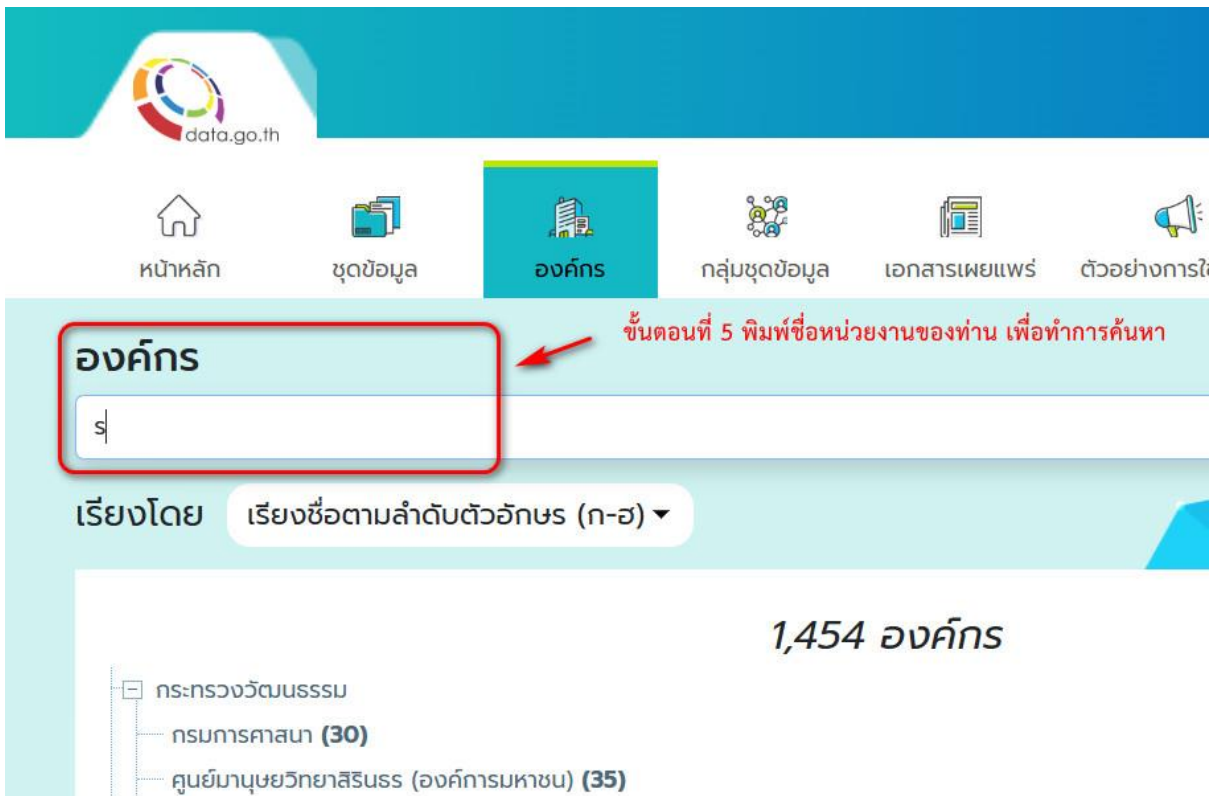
data.go.th

หน้าหลัก ชุดข้อมูล องค์กร กลุ่มชุดข้อมูล เอกสารเผยแพร่ ตัวอย่างการใ

ขั้นตอนที่ 5 พิมพ์ชื่อหน่วยงานของท่าน เพื่อทำการค้นหา

องค์กร

ร

เรียงโดย เรียงชื่อตามลำดับตัวอักษร (ก-ฮ) ▾

1,454 องค์กร

กระทรวงวัฒนธรรม
กรมการศาสนา (30)
ศูนย์มานุษยวิทยาสิรินธร (องค์การมหาชน) (35)